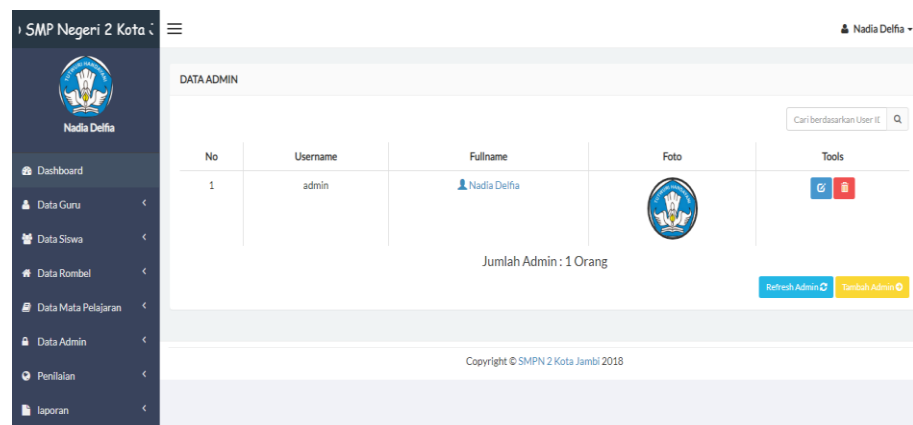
SMP Negeri 2 Kota

Nadia Delfia

Nadia Delfia

Dashboard
Data Guru
Data Siswa
Data Rombel
Data Mata Pelajaran
Data Admin
Penilaian
laporan

DATA ADMIN

Cari berdasarkan User I

| No | Username | Fullname | Foto | Tools |
|---|---|---|---|---|
| 1 | admin | Nadia Delfia | | |

Jumlah Admin : 1 Orang

Refresh Admin
Tambah Admin

Copyright © SMPN 2 Kota Jambi 2018